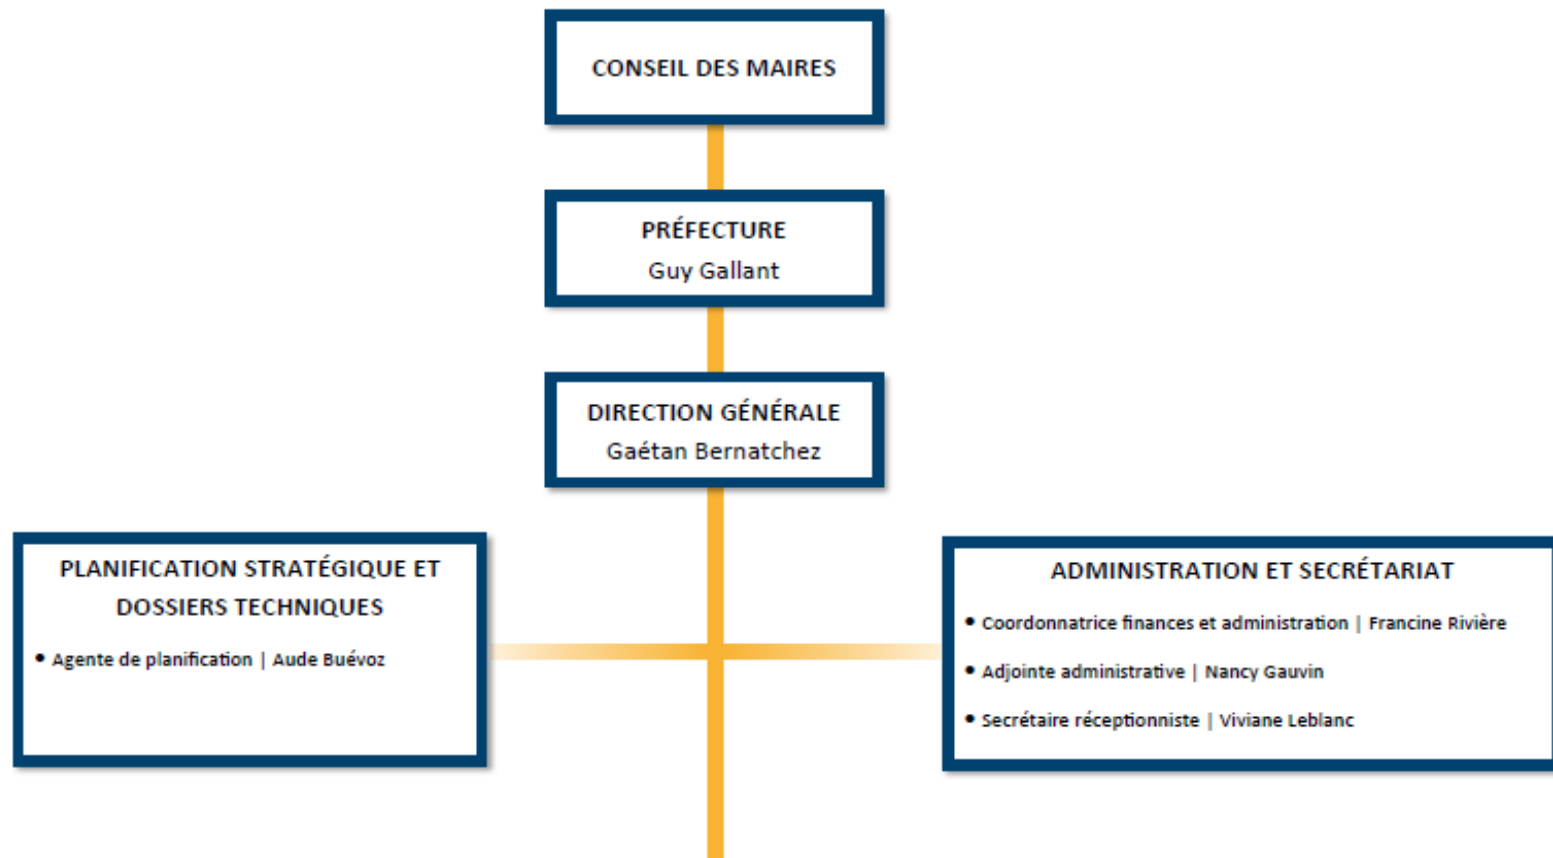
CONSEIL DES MAIRES

PRÉFECTURE
Guy Gallant

DIRECTION GÉNÉRALE
Gaétan Bernatchez

PLANIFICATION STRATÉGIQUE ET DOSSIERS TECHNIQUES

• Agente de planification | Aude Buévoz

ADMINISTRATION ET SECRÉTARIAT

• Coordonnatrice finances et administration | Francine Rivière

• Adjointe administrative | Nancy Gauvin

• Secrétaire réceptionniste | Viviane Leblanc